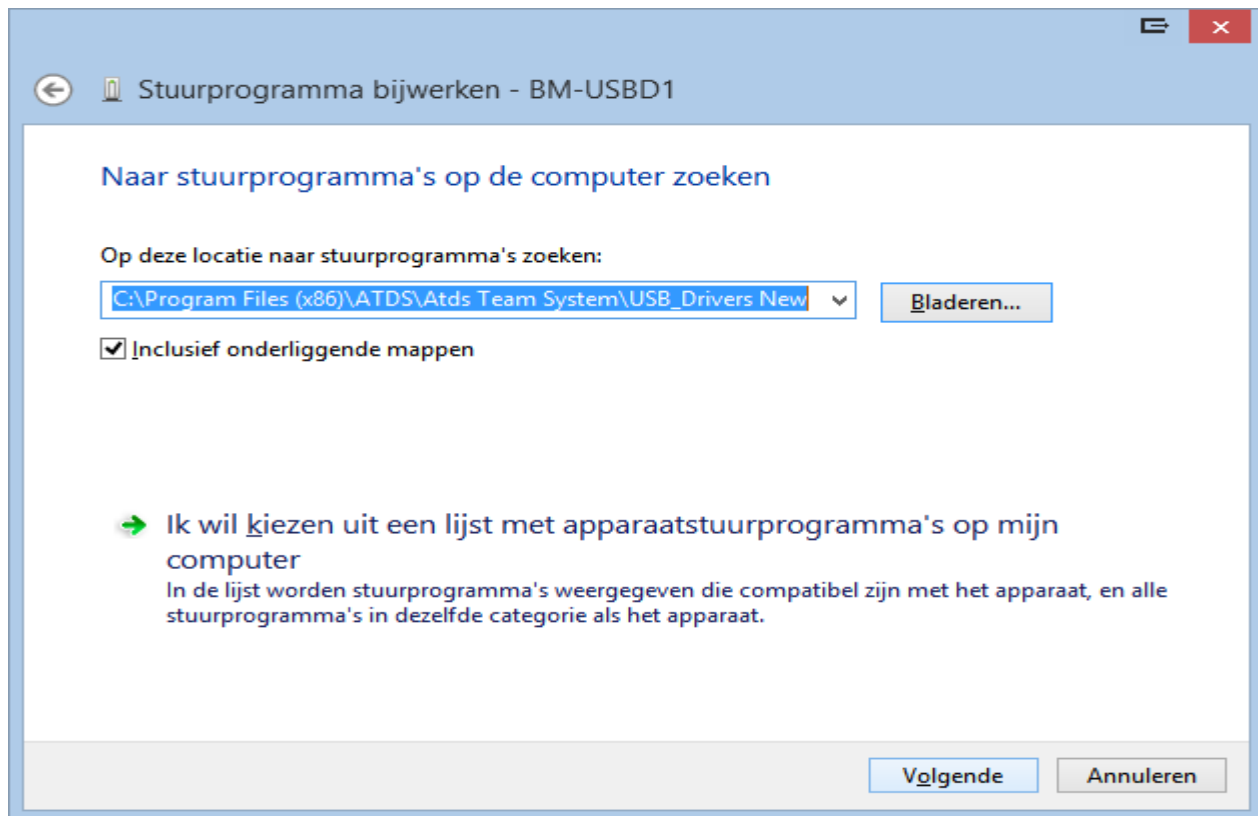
Stuurprogramma bijwerken - BM-USBD1

Naar stuurprogramma's op de computer zoeken

Op deze locatie naar stuurprogramma's zoeken:

C:\Program Files (x86)\ATDS\Atds Team System\USB_Drivers New

Bladeren...

Inclusief onderliggende mappen

Ik wil kiezen uit een lijst met apparaatstuurprogramma's op mijn computer

In de lijst worden stuurprogramma's weergegeven die compatibel zijn met het apparaat, en alle stuurprogramma's in dezelfde categorie als het apparaat.

Volgende

Annuleren